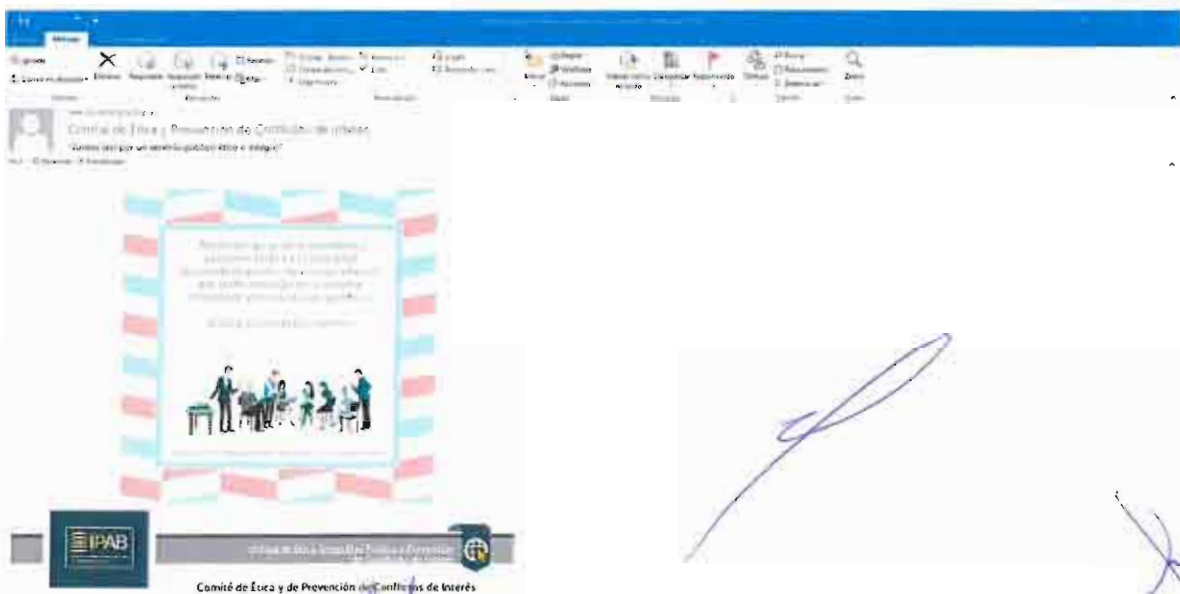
Mensaje

Eliminar Responder Responder a todos Reenviar

Comité de Ética y Prevención de Conflictos de Interés

"Juntos por un servicio público ético e íntegro"

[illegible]

IPAB

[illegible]

Comité de Ética y de Prevención de Conflictos de Interés